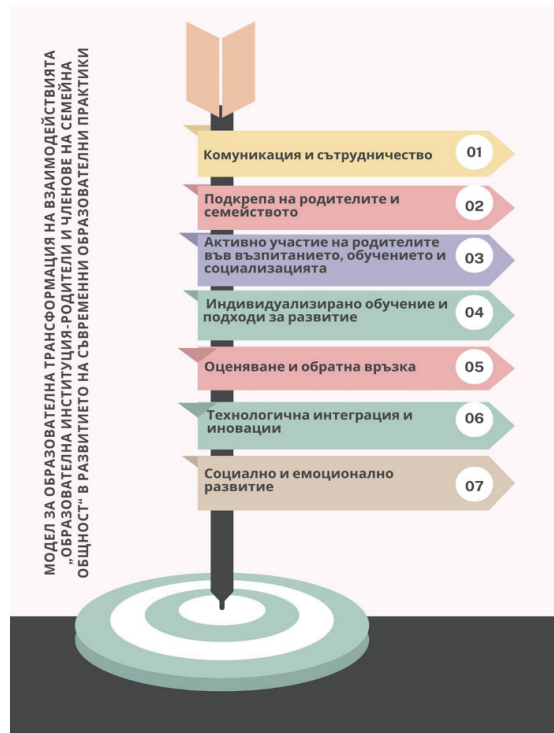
МОДЕЛ ЗА ОБРАЗОВАТЕЛНА ТРАНСФОРМАЦИЯ НА ВЗАИМОДЕЙСТВИЯТА „ОБРАЗОВАТЕЛНА ИНСТИТУЦИЯ-РОДИТЕЛИ И ЧЛЕНОВЕ НА СЕМЕЙНА ОБЩНОСТ" В РАЗВИТИЕТО НА СЪВРЕМЕННИ ОБРАЗОВАТЕЛНИ ПРАКТИКИ

Комуникация и сътрудничество 01

Подкрепа на родителите и семейството 02

Активно участие на родителите във възпитанието, обучението и социализацията 03

Индивидуализирано обучение и подходи за развитие 04

Оценяване и обратна връзка 05

Технологична интеграция и иновации 06

Социално и емоционално развитие 07